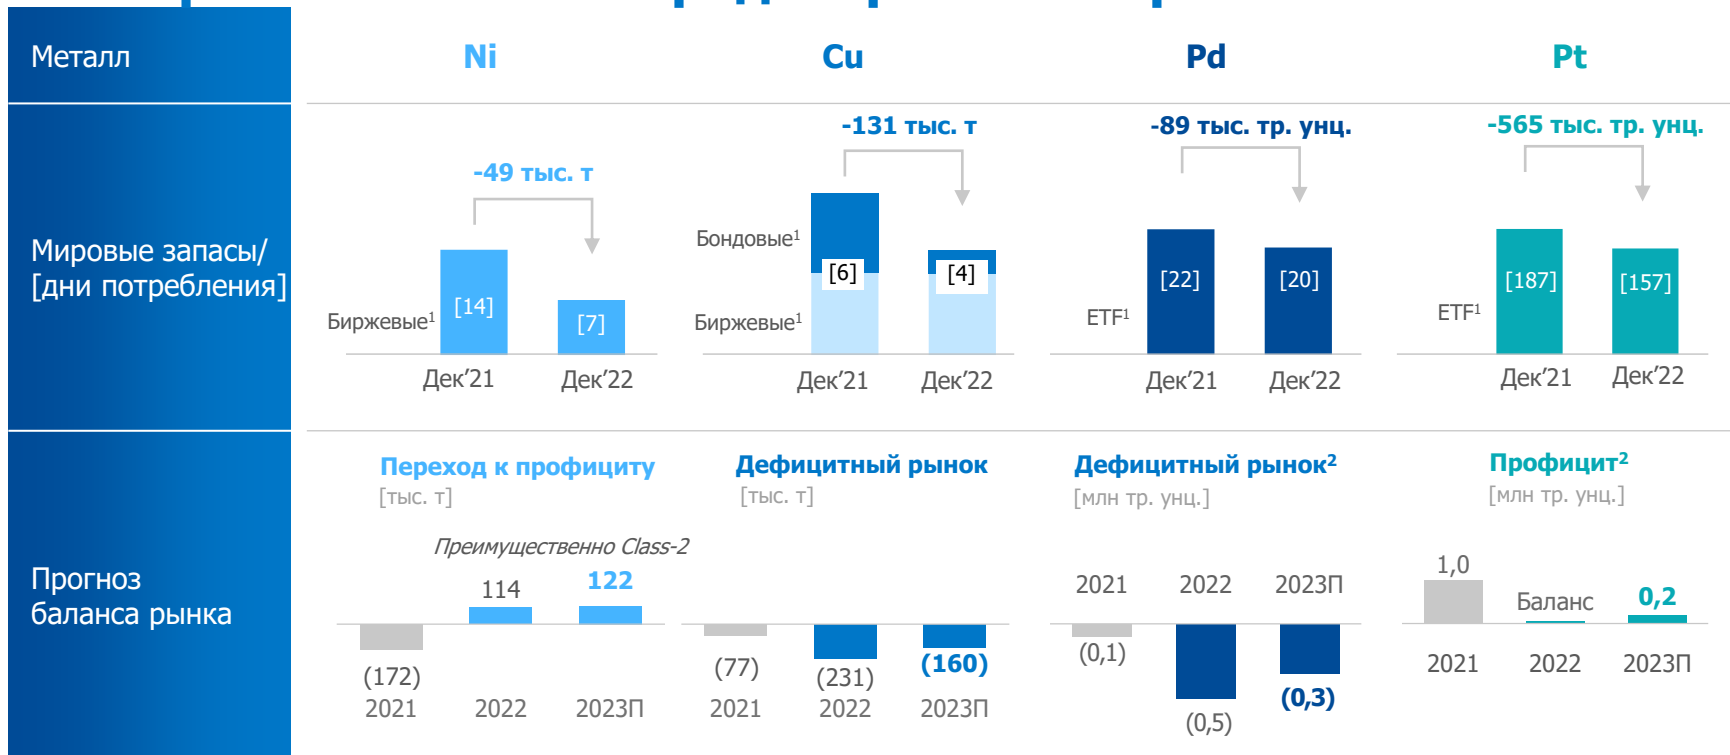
| Металл | Ni | Cu | Pd | Pt |
|---|---|---|---|---|
| Мировые запасы/ [дни потребления] | -49 тыс. т; Биржевые$^1$ [14] [7]; Дек’21 Дек’22 | -131 тыс. т; Бондовые$^1$ Биржевые$^1$ [6] [4]; Дек’21 Дек’22 | -89 тыс. тр. унц.; ETF$^1$ [22] [20]; Дек’21 Дек’22 | -565 тыс. тр. унц.; ETF$^1$ [187] [157]; Дек’21 Дек’22 |
| Прогноз баланса рынка | Переход к профициту [тыс. т]; Преимущественно Class-2; (172) 114 122; 2021 2022 2023П | Дефицитный рынок [тыс. т]; (77) (231) (160); 2021 2022 2023П | Дефицитный рынок$^2$ [млн тр. унц.]; 2021 2022 2023П; (0,1) (0,5) (0,3) | Профицит$^2$ [млн тр. унц.]; 1,0 Баланс 0,2; 2021 2022 2023П |